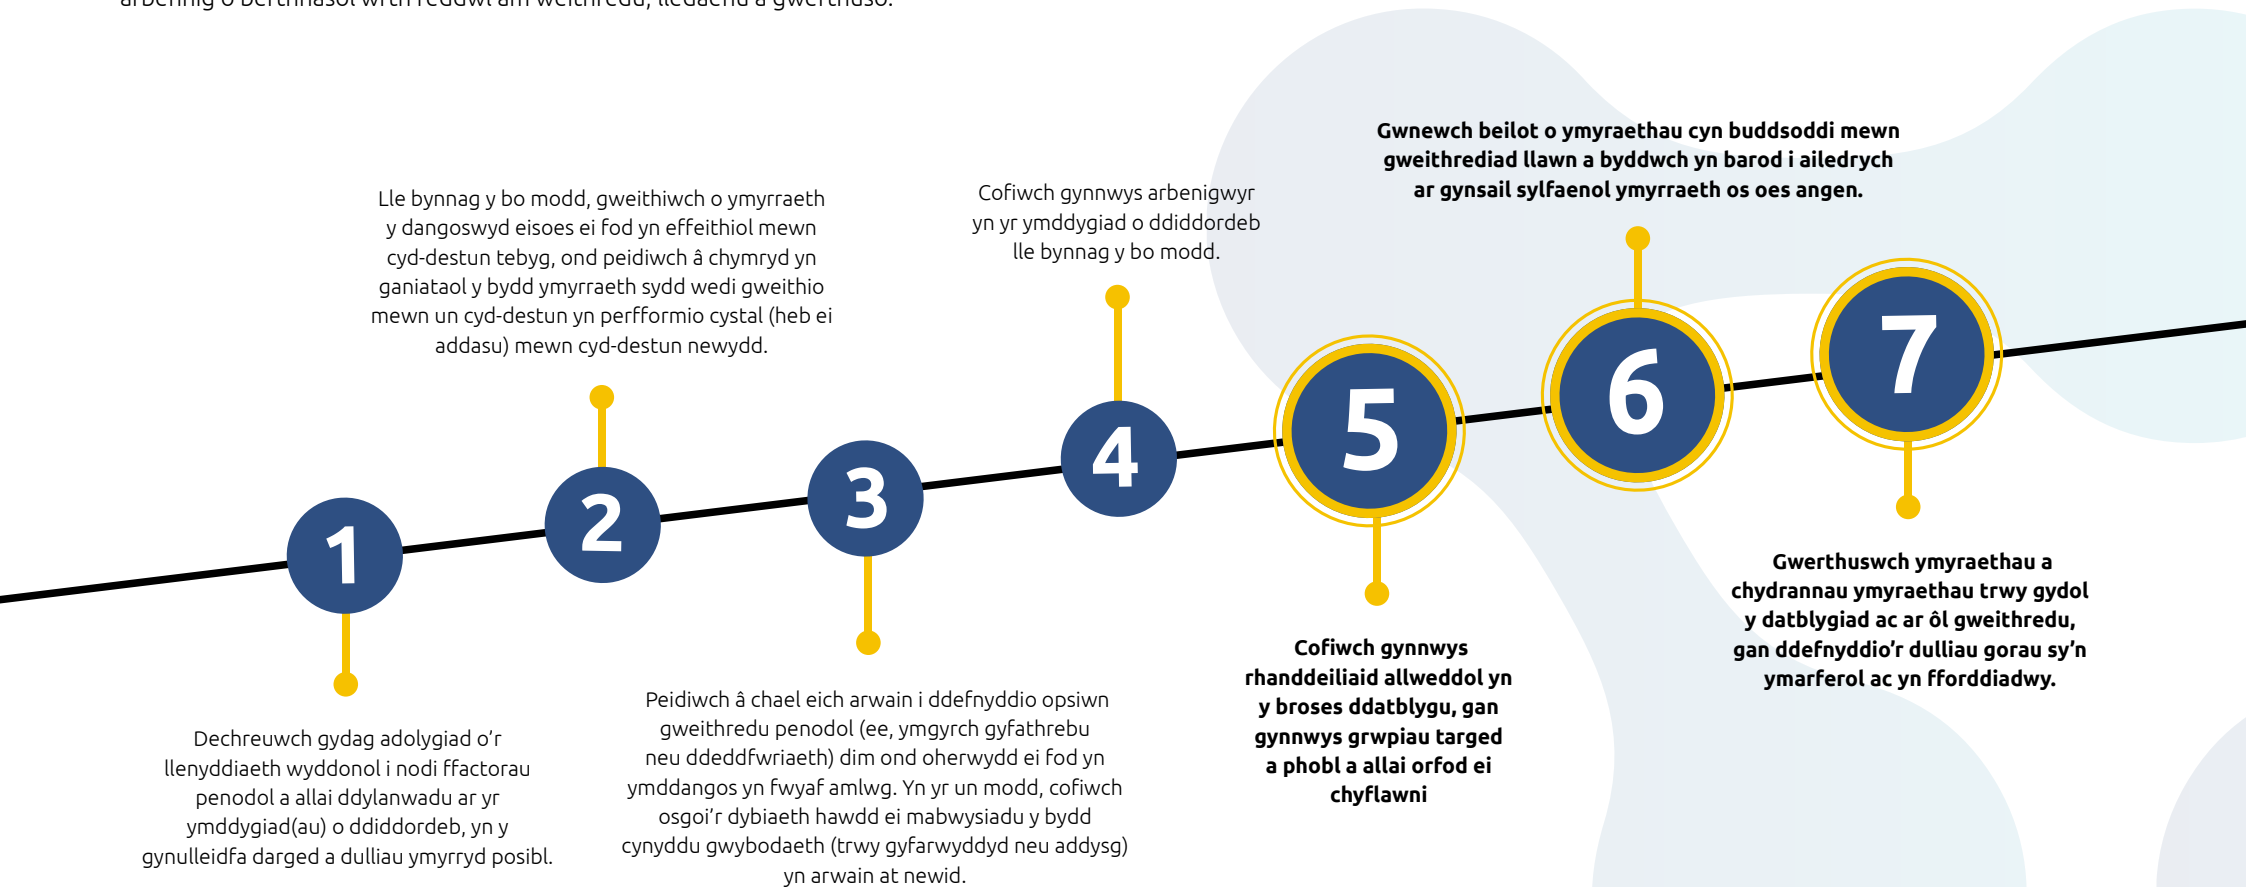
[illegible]

Lle bynnag y bo modd, gweithiwch o ymyrraeth y dangoswyd eisoes ei fod yn effeithiol mewn cyd-destun tebyg, ond peidiwch â chymryd yn ganiataol y bydd ymyrraeth sydd wedi gweithio mewn un cyd-destun yn perfformio cystal (heb ei addasu) mewn cyd-destun newydd.

Cofiwch gynnwys arbenigwyr yn yr ymddygiad o ddiddordeb lle bynnag y bo modd.

Gwnewch beilot o ymyraethau cyn buddsoddi mewn gweithrediad llawn a byddwch yn barod i ailedrych ar gynsail sylfaenol ymyrraeth os oes angen.

1

2

3

4

5

6

7

Dechreuwch gydag adolygiad o'r llenyddiaeth wyddonol i nodi ffactorau penodol a allai ddylanwadu ar yr ymddygiad(au) o ddiddordeb, yn y gynulleidfa darged a dulliau ymyrryd posibl.

Peidiwch â chael eich arwain i ddefnyddio opsiwn gweithredu penodol (ee, ymgyrch gyfathrebu neu ddeddfwriaeth) dim ond oherwydd ei fod yn ymddangos yn fwyaf amlwg. Yn yr un modd, cofiwch osgoi'r dybiaeth hawdd ei mabwysiadu y bydd cynyddu gwybodaeth (trwy gyfarwyddyd neu addysg) yn arwain at newid.

Cofiwch gynnwys rhanddeiliaid allweddol yn y broses ddatblygu, gan gynnwys grwpiau targed a phobl a allai orfod ei chyflawni

Gwerthuswch ymyraethau a chydrannau ymyraethau trwy gydol y datblygiad ac ar ôl gweithredu, gan ddefnyddio'r dulliau gorau sy'n ymarferol ac yn fforddiadwy.